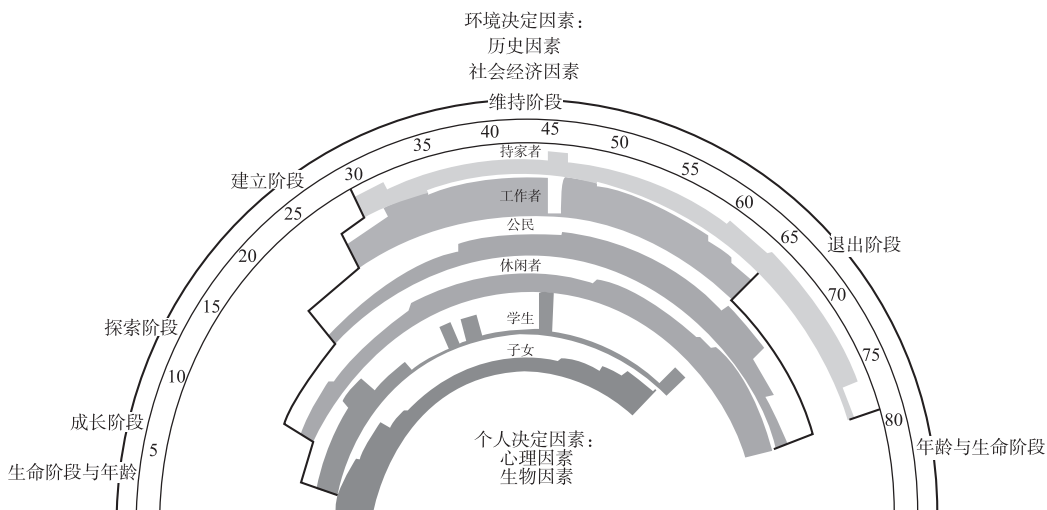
环境决定因素：
历史因素
社会经济因素

维持阶段

建立阶段

退出阶段

探索阶段

成长阶段

生命阶段与年龄

年龄与生命阶段

5
10
15
20
25
30
35
40
45
50
55
60
65
70
75
80

持家者
工作者
公民
休闲者
学生
子女

个人决定因素：
心理因素
生物因素